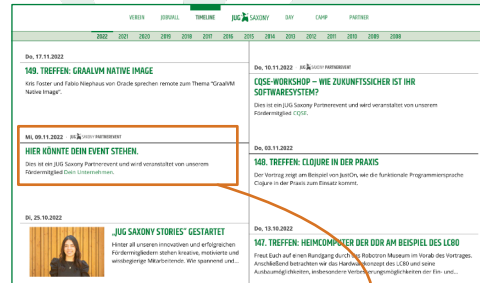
VEREIN JOBWALL TIMELINE JUG SAXONY DAY CAMP PARTNER

2022 2021 2020 2019 2018 2017 2016 2015 2014 2013 2012 2011 2010 2009 2008

Do, 17.11.2022

149. TREFFEN: GRAALVM NATIVE IMAGE

Kris Foster und Fabio Niephaus von Oracle sprechen remote zum Thema "GraalVM Native Image".

Mi, 09.11.2022 JUG SAXONY PARTNEREVENT

HIER KÖNNTE DEIN EVENT STEHEN.

Dies ist ein JUG Saxony Partnerevent und wird veranstaltet von unserem Fördermitglied Dein Unternehmen.

Di, 25.10.2022

„JUG SAXONY STORIES" GESTARTET

Hinter all unseren innovativen und erfolgreichen Fördermitgliedern stehen kreative, motivierte und wissbegierige Mitarbeitende. Wie spannend und...

Do, 10.11.2022 JUG SAXONY PARTNEREVENT

CQSE-WORKSHOP – WIE ZUKUNFTSSICHER IST IHR SOFTWARESYSTEM?

Dies ist ein JUG Saxony Partnerevent und wird veranstaltet von unserem Fördermitglied CQSE.

Do, 03.11.2022

148. TREFFEN: CLOJURE IN DER PRAXIS

Der Vortrag zeigt am Beispiel von JustOn, wie die funktionale Programmiersprache Clojure in der Praxis zum Einsatz kommt.

Do, 13.10.2022

147. TREFFEN: HEIMCOMPUTER DER DDR AM BEISPIEL DES LC80

Frei Euch auf einen Rundgang durch das Robotron Museum im Vorab des Vortrages. Anschließend betrachten wir das Hardwareskonzept des LC80 und seine Ausbaumöglichkeiten, insbesondere Verwendungsmöglichkeiten der Ein- und...